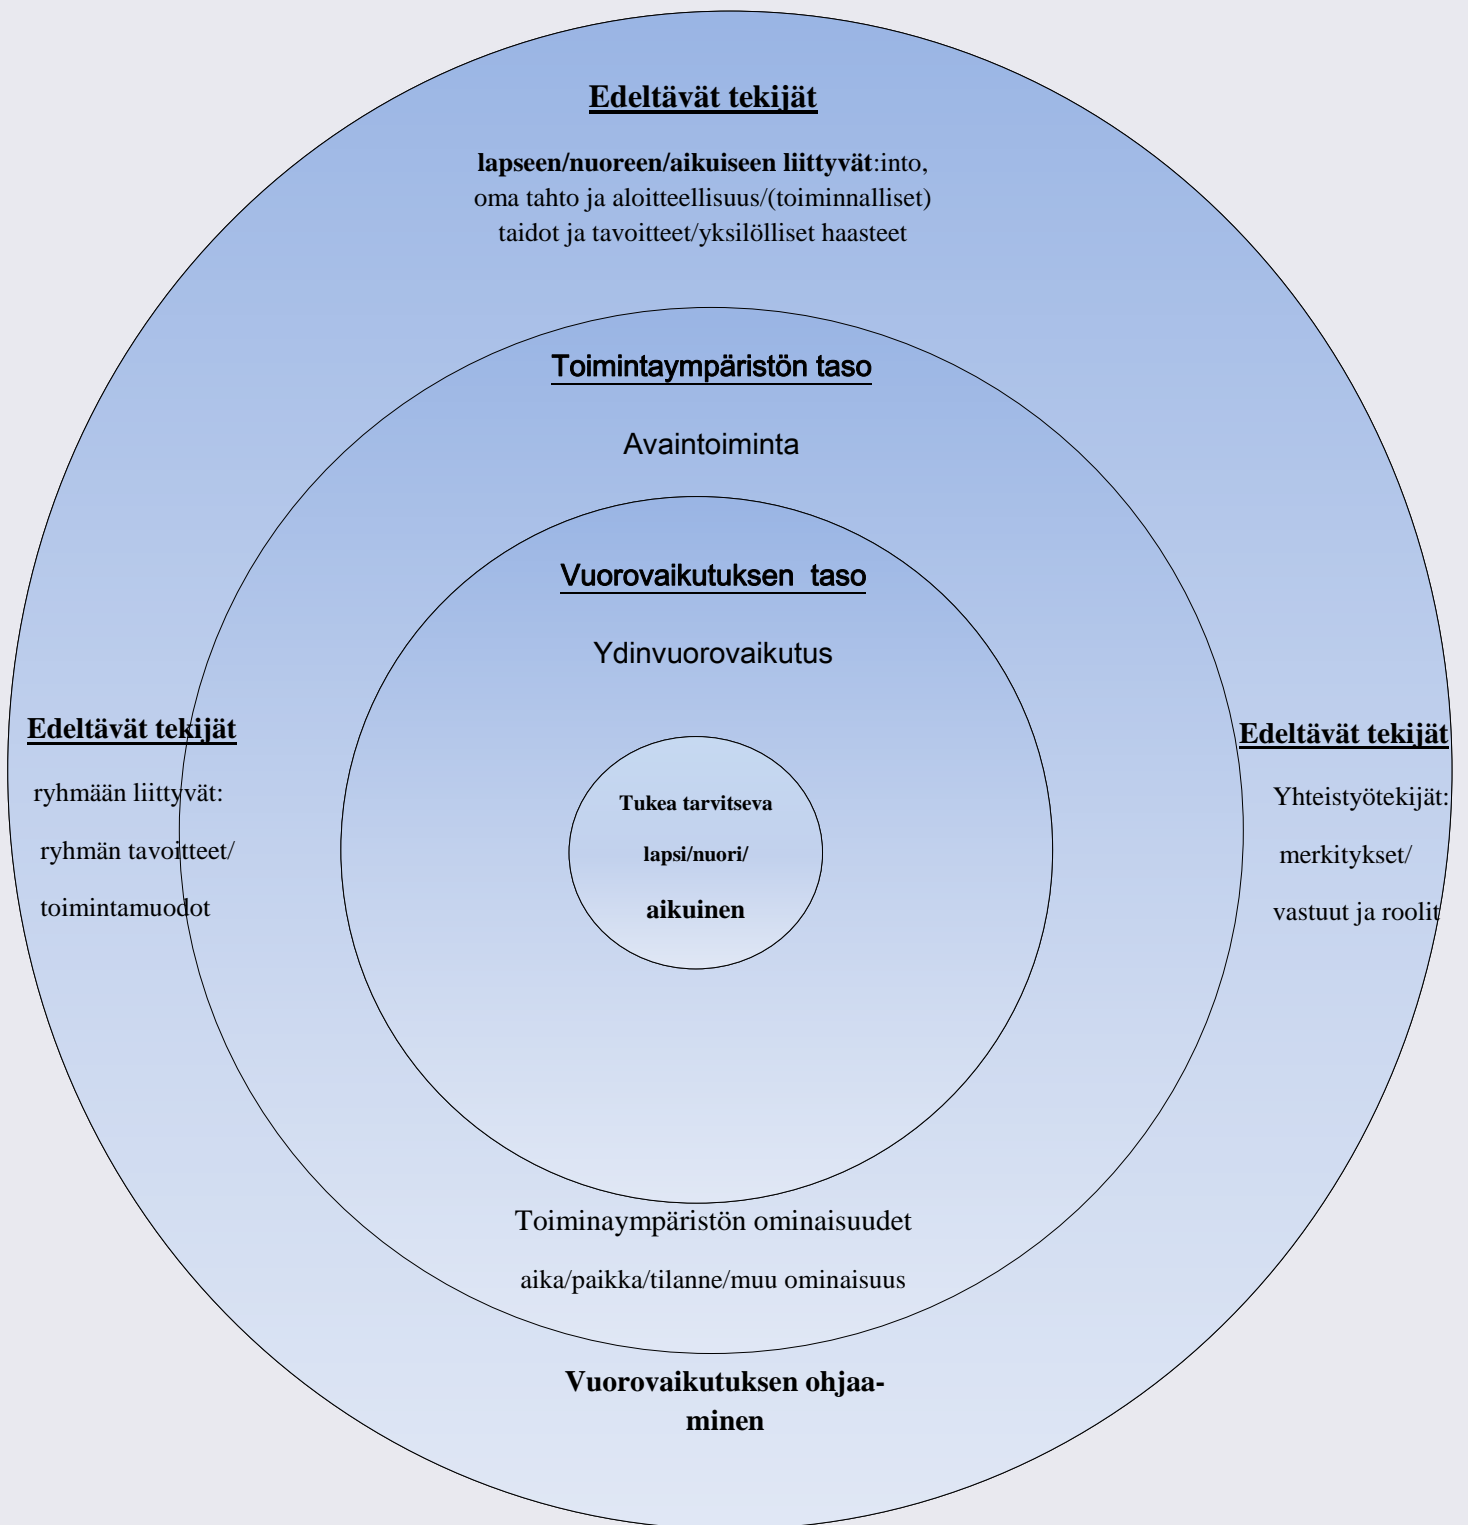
Edeltävät tekijät

lapseen/nuoreen/aikuiseen liittyvät:into, oma tahto ja aloitteellisuus/(toiminnalliset) taidot ja tavoitteet/yksilölliset haasteet

Toimintaympäristön taso

Avaintoiminta

Vuorovaikutuksen taso

Ydinvuorovaikutus

Edeltävät tekijät

ryhmään liittyvät:

ryhmän tavoitteet/

toimintamuodot

Tukea tarvitseva

lapsi/nuori/

aikuinen

Edeltävät tekijät

Yhteistyötekijät:

merkitykset/

vastuut ja roolit

Toiminaympäristön ominaisuudet

aika/paikka/tilanne/muu ominaisuus

Vuorovaikutuksen ohjaaminen